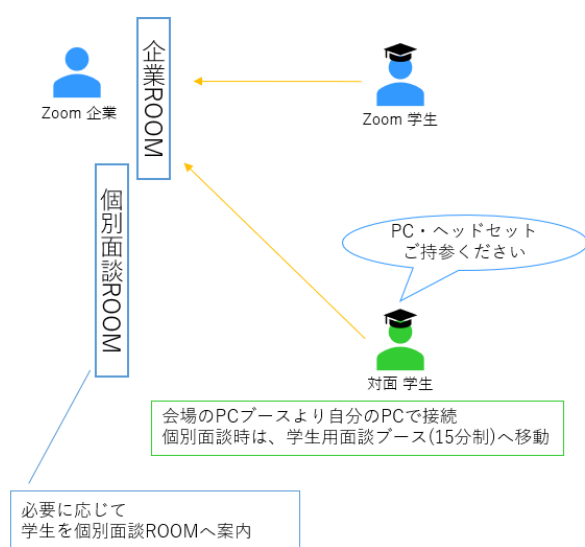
Zoom 企業

企業ROOM

Zoom 学生

個別面談ROOM

PC・ヘッドセット
ご持参ください

対面 学生

会場のPCブースより自分のPCで接続
個別面談時は、学生用面談ブース(15分制)へ移動

必要に応じて
学生を個別面談ROOMへ案内